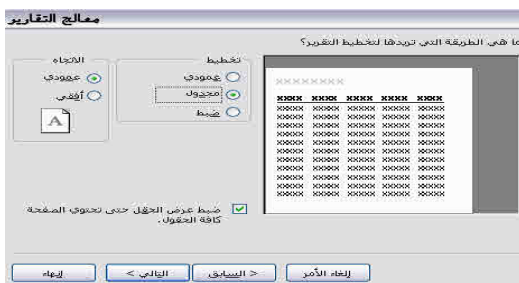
معالج التقارير

ما هي الطريقة التي تريدها لتخطيط التقرير؟

XXXXXXXX

| XXXX | XXXX | XXXX | XXXX | XXXX |
|---|---|---|---|---|
| XXXXX | XXXXX | XXXXX | XXXXX | XXXXX |
| XXXXX | XXXXX | XXXXX | XXXXX | XXXXX |
| XXXXX | XXXXX | XXXXX | XXXXX | XXXXX |
| XXXXX | XXXXX | XXXXX | XXXXX | XXXXX |
| XXXXX | XXXXX | XXXXX | XXXXX | XXXXX |
| XXXXX | XXXXX | XXXXX | XXXXX | XXXXX |
| XXXXX | XXXXX | XXXXX | XXXXX | XXXXX |
| XXXXX | XXXXX | XXXXX | XXXXX | XXXXX |
| XXXXX | XXXXX | XXXXX | XXXXX | XXXXX |

تخطيط
عمودي
مجدول
ضبط

الاتجاه
عمودي
أفقي

A

ضبط عرض الحقل حتى تحتوي الصفحة كافة الحقول.

إلغاء الأمر
< السابق
التالي >
إنهاء